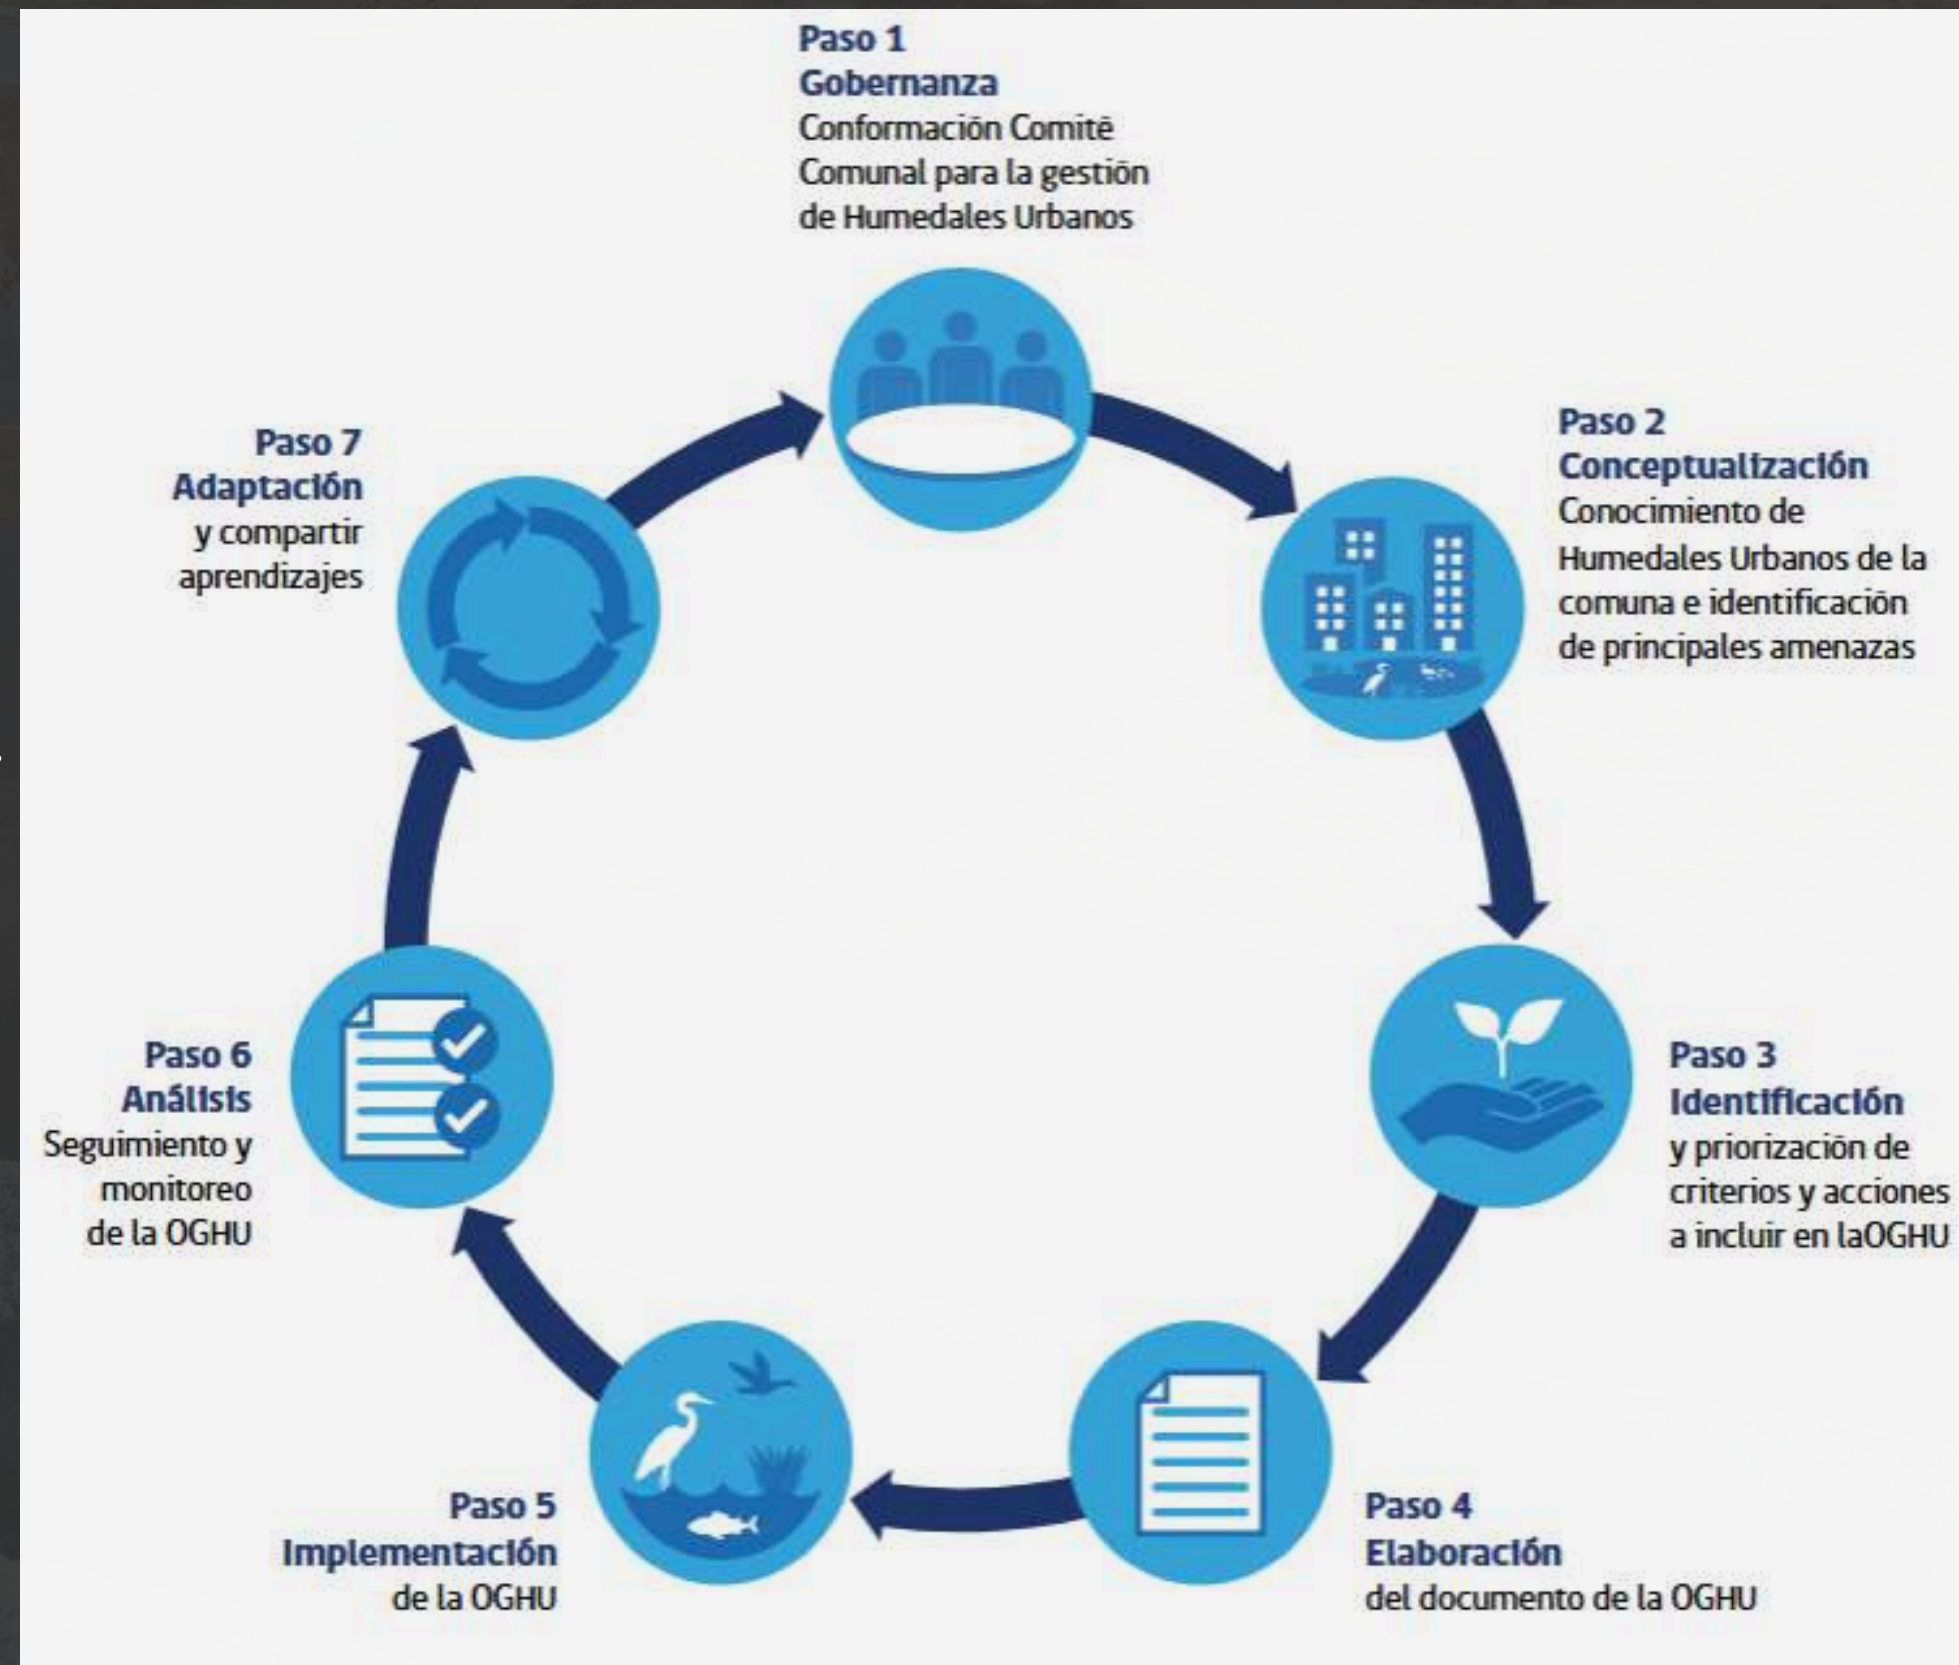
Paso 1
Gobernanza
Conformación Comité Comunal para la gestión de Humedales Urbanos

Paso 2
Conceptualización
Conocimiento de Humedales Urbanos de la comuna e identificación de principales amenazas

Paso 3
Identificación
y priorización de criterios y acciones a incluir en laOGHU

Paso 4
Elaboración
del documento de la OGHU

Paso 5
Implementación
de la OGHU

Paso 6
Análisis
Seguimiento y monitoreo de la OGHU

Paso 7
Adaptación
y compartir aprendizajes